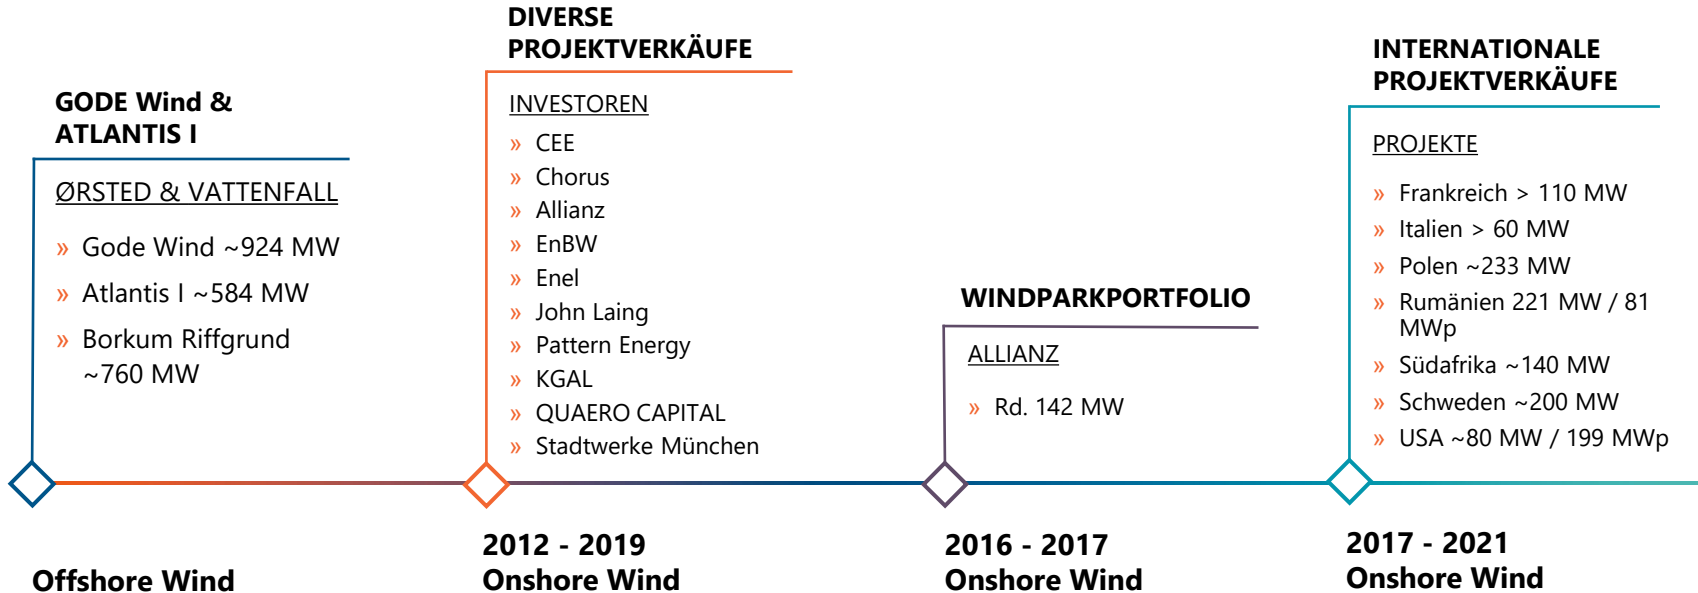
GODE Wind & ATLANTIS I

ØRSTED & VATTENFALL

» Gode Wind ~924 MW
» Atlantis I ~584 MW
» Borkum Riffgrund ~760 MW

DIVERSE PROJEKTVERKÄUFE

INVESTOREN

» CEE
» Chorus
» Allianz
» EnBW
» Enel
» John Laing
» Pattern Energy
» KGAL
» QUAERO CAPITAL
» Stadtwerke München

WINDPARKPORTFOLIO

ALLIANZ

» Rd. 142 MW

INTERNATIONALE PROJEKTVERKÄUFE

PROJEKTE

» Frankreich > 110 MW
» Italien > 60 MW
» Polen ~233 MW
» Rumänien 221 MW / 81 MWp
» Südafrika ~140 MW
» Schweden ~200 MW
» USA ~80 MW / 199 MWp

Offshore Wind

2012 - 2019
Onshore Wind

2016 - 2017
Onshore Wind

2017 - 2021
Onshore Wind